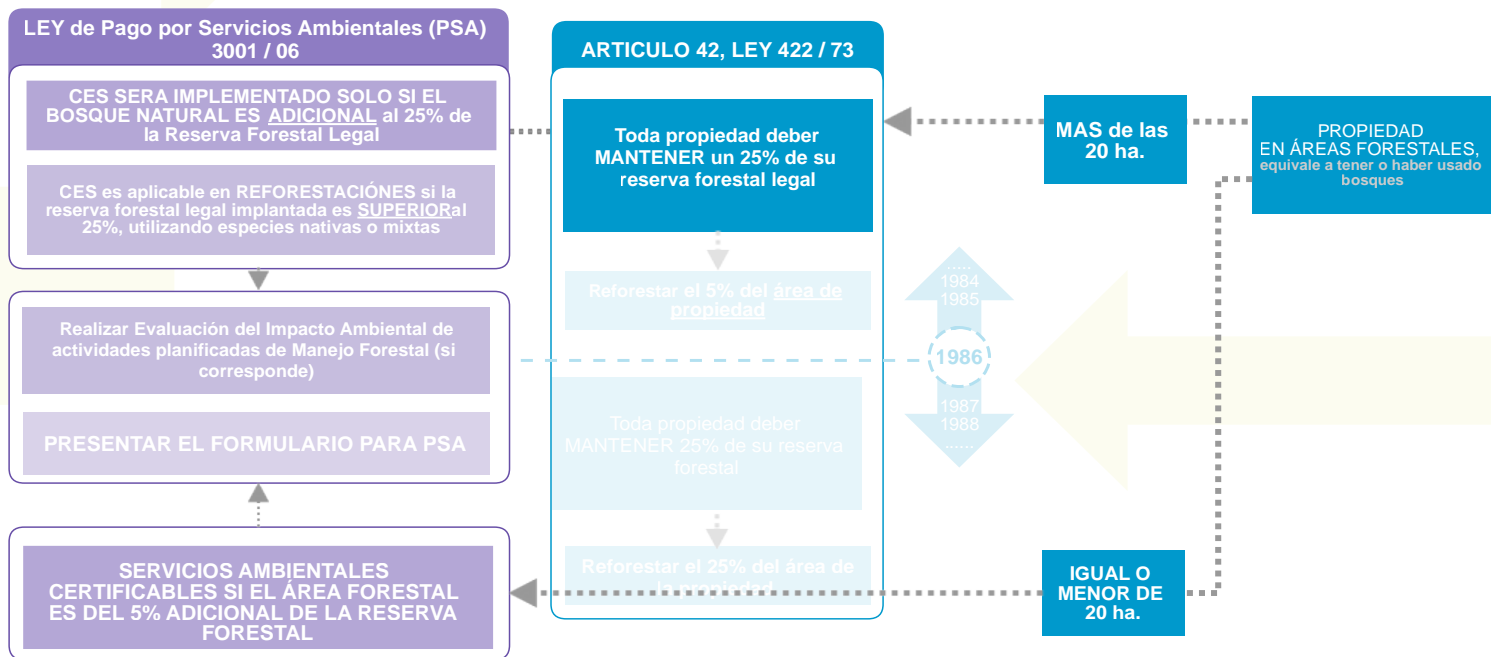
LEY de Pago por Servicios Ambientales (PSA) 3001 / 06

CES SERA IMPLEMENTADO SOLO SI EL BOSQUE NATURAL ES ADICIONAL al 25% de la Reserva Forestal Legal

CES es aplicable en REFORESTACIÓNES si la reserva forestal legal implantada es SUPERIORal 25%, utilizando especies nativas o mixtas

Realizar Evaluación del Impacto Ambiental de actividades planificadas de Manejo Forestal (si corresponde)

PRESENTAR EL FORMULARIO PARA PSA

SERVICIOS AMBIENTALES CERTIFICABLES SI EL ÁREA FORESTAL ES DEL 5% ADICIONAL DE LA RESERVA FORESTAL

ARTICULO 42, LEY 422 / 73

Toda propiedad deber MANTENER un 25% de su reserva forestal legal

Reforestar el 5% del área de propiedad

Toda propiedad deber MANTENER 25% de su reserva forestal

Reforestar el 25% del área de la propiedad

......
1984
1985
1986
1987
1988
......

MAS de las 20 ha.

PROPIEDAD EN ÁREAS FORESTALES, equivale a tener o haber usado bosques

IGUAL O MENOR DE 20 ha.